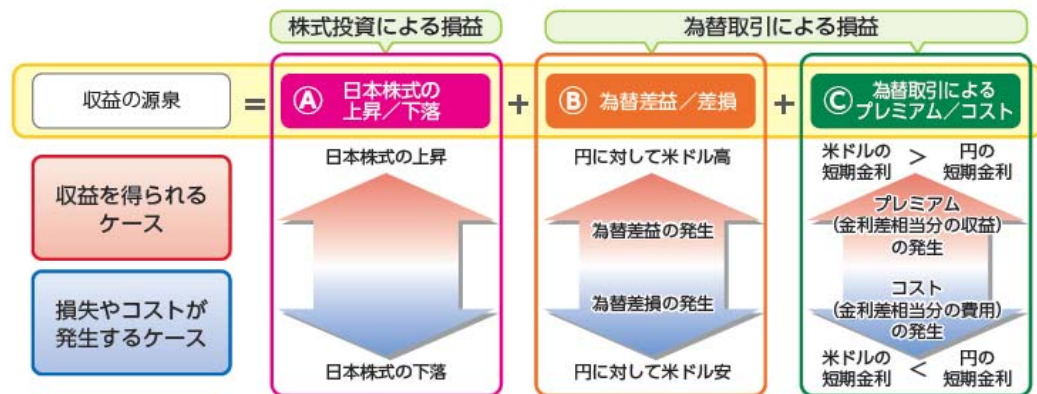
株式投資による損益

為替取引による損益

収益の源泉 ＝ Ⓐ 日本株式の上昇／下落 ＋ Ⓑ 為替差益／差損 ＋ Ⓒ 為替取引によるプレミアム／コスト

収益を得られるケース

損失やコストが発生するケース

日本株式の上昇

日本株式の下落

円に対して米ドル高

為替差益の発生

為替差損の発生

円に対して米ドル安

米ドルの短期金利 ＞ 円の短期金利

プレミアム（金利差相当分の収益）の発生

コスト（金利差相当分の費用）の発生

米ドルの短期金利 ＜ 円の短期金利